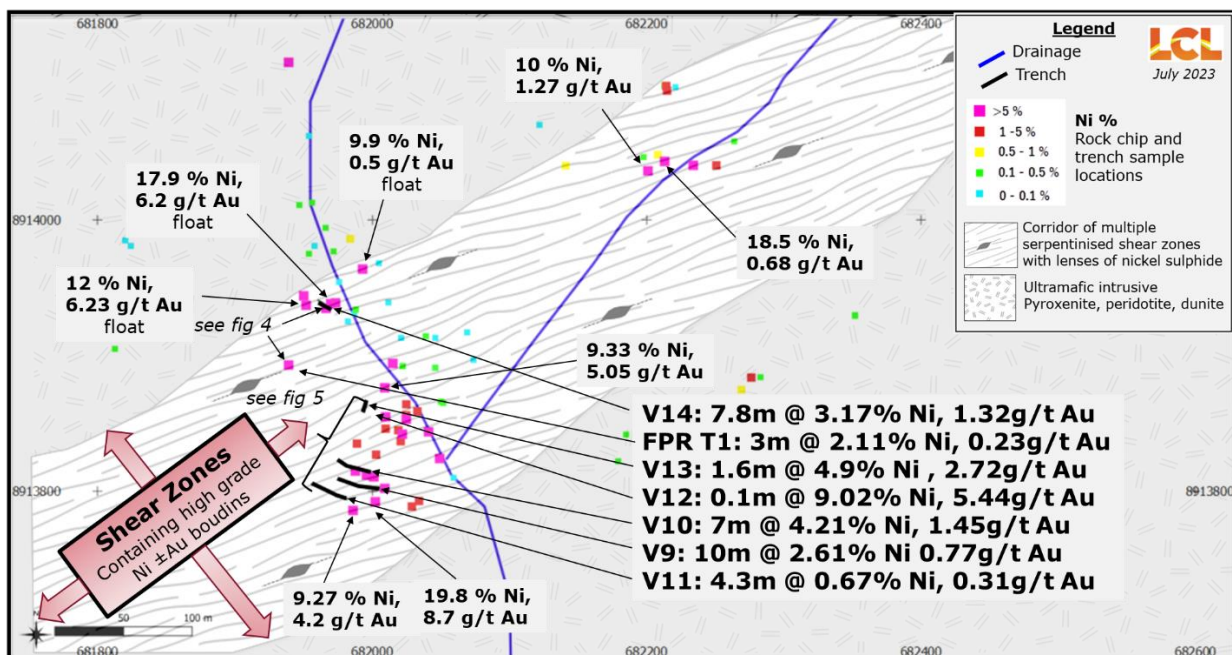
681800
682000
682200
682400

Legend
Drainage
Trench
LCL
July 2023

>5 %
1 -5 %
0.5 - 1 %
0.1 - 0.5 %
0 - 0.1 %
Ni %
Rock chip and trench sample locations

Corridor of multiple serpentinised shear zones with lenses of nickel sulphide

Ultramafic intrusive Pyroxenite, peridotite, dunite

10 % Ni,
1.27 g/t Au

9.9 % Ni,
0.5 g/t Au
float

17.9 % Ni,
6.2 g/t Au
float

8914000

18.5 % Ni,
0.68 g/t Au

12 % Ni,
6.23 g/t Au
float

see fig 4

9.33 % Ni,
5.05 g/t Au

see fig 5

V14: 7.8m @ 3.17% Ni, 1.32g/t Au
FPR T1: 3m @ 2.11% Ni, 0.23g/t Au
V13: 1.6m @ 4.9% Ni , 2.72g/t Au
V12: 0.1m @ 9.02% Ni, 5.44g/t Au
V10: 7m @ 4.21% Ni, 1.45g/t Au
V9: 10m @ 2.61% Ni 0.77g/t Au
V11: 4.3m @ 0.67% Ni, 0.31g/t Au

8913800
8913800

Shear Zones
Containing high grade Ni ±Au boudins

9.27 % Ni,
4.2 g/t Au

19.8 % Ni,
8.7 g/t Au

0
50
100 m

681800
682000
682200
682400
682600